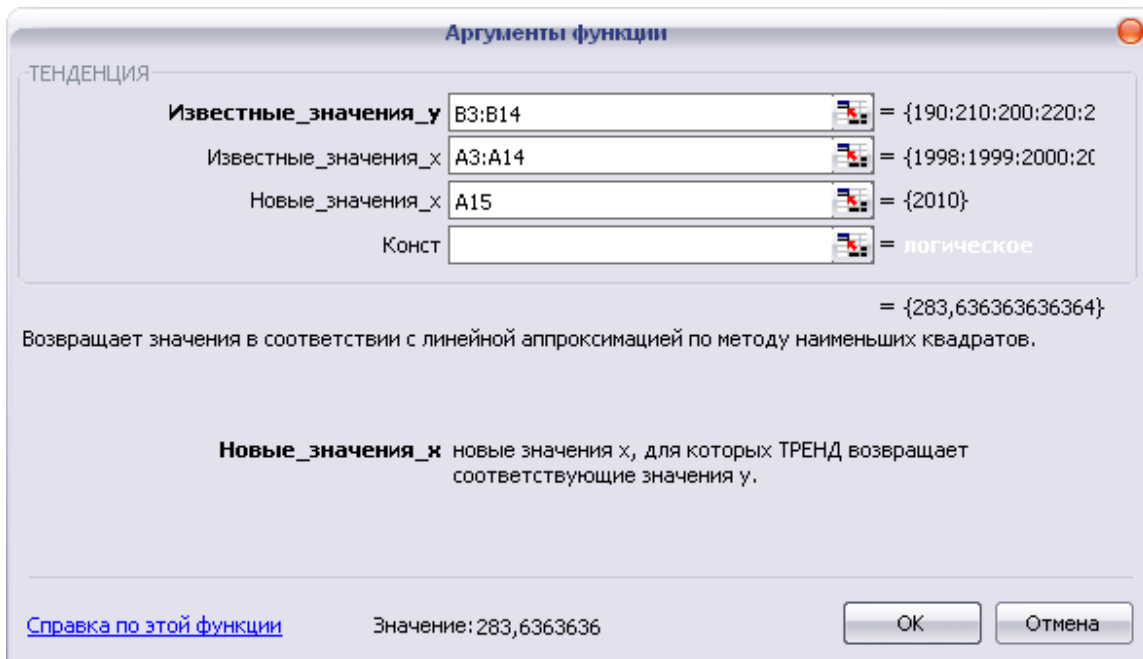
Аргументы функции

ТЕНДЕНЦИЯ

Известные_значения_y B3:B14 = {190:210:200:220:2

Известные_значения_x A3:A14 = {1998:1999:2000:2(

Новые_значения_x A15 = {2010}

Конст = логическое

= {283,636363636364}

Возвращает значения в соответствии с линейной аппроксимацией по методу наименьших квадратов.

Новые_значения_x новые значения x, для которых ТРЕНД возвращает соответствующие значения y.

Справка по этой функции

Значение: 283,6363636

ОК

Отмена